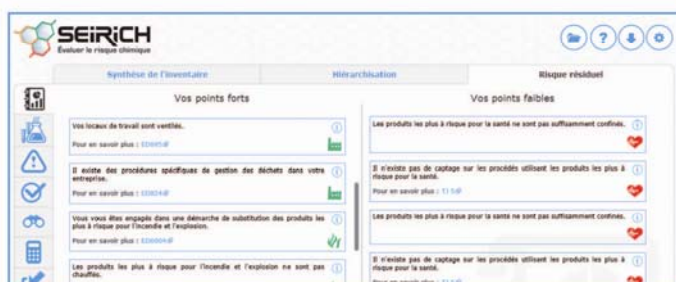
SEIRICH
Évaluer le risque chimique

Synthèse de l'inventaire
Hiérarchisation
Risque résiduel

Vos points forts

Vos locaux de travail sont ventilés.
Pour en savoir plus : ED695

Il existe des procédures spécifiques de gestion des déchets dans votre entreprise.
Pour en savoir plus : ED6024

Vous vous êtes engagés dans une démarche de substitution des produits les plus à risque pour l'incendie et l'explosion.
Pour en savoir plus : ED6004

Les produits les plus à risque pour l'incendie et l'explosion ne sont pas chauffés.

Vos points faibles

Les produits les plus à risque pour la santé ne sont pas suffisamment confinés.

Il n'existe pas de captage sur les procédés utilisant les produits les plus à risque pour la santé.
Pour en savoir plus : TJ 5

Les produits les plus à risque pour la santé ne sont pas suffisamment confinés.

Il n'existe pas de captage sur les procédés utilisant les produits les plus à risque pour la santé.
Pour en savoir plus : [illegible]